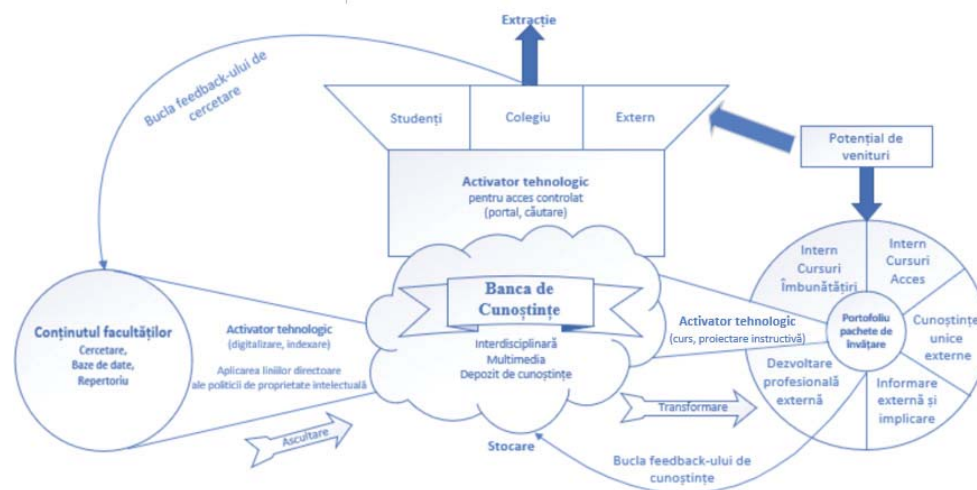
Extracție

Bucla feedback-ului de cercetare

Studenți

Colegiu

Extern

Potențial de venituri

Activator tehnologic
pentru acces controlat
(portal, căutare)

Conținutul facultăților
Cercetare,
Baze de date,
Repertoriu

Activator tehnologic
(digitalizare, indexare)

Aplicarea liniilor directoare ale politicii de proprietate intelectuală

Ascultare

Banca de Cunoștințe

Interdisciplinară
Multimedia
Depozit de cunoștințe

Stocare

Transformare

Activator tehnologic
(curs, proiectare instructivă)

Bucla feedback-ului de cunoștințe

Intern
Cursuri
Îmbunătățiri

Intern
Cursuri
Acces

Portofoliu pachete de învățare

Cunoștințe unice externe

Dezvoltare profesională externă

Informare externă și implicare